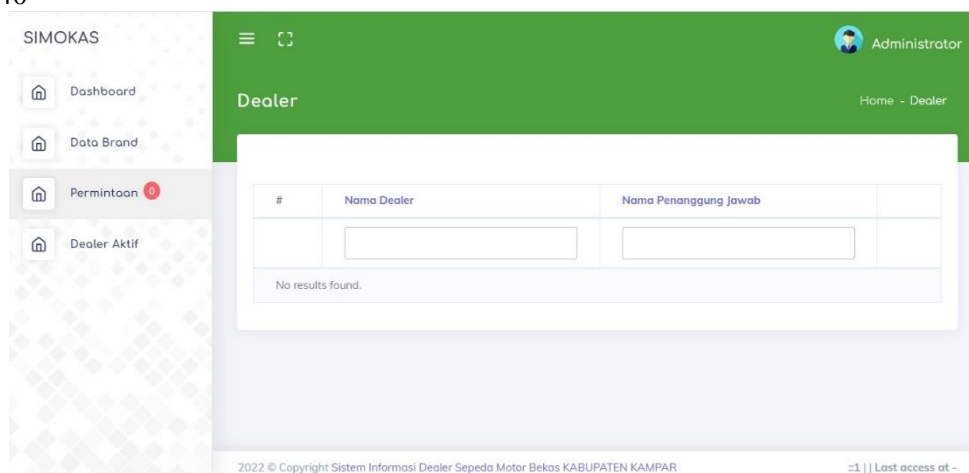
SIMOKAS

Dashboard

Data Brand

Permintaan 0

Dealer Aktif

Administrator

Dealer

Home - Dealer

| # | Nama Dealer | Nama Penanggung Jawab | |
|---|---|---|---|
| | | | |
| No results found. | | | |

2022 © Copyright Sistem Informasi Dealer Sepeda Motor Bekas KABUPATEN KAMPAR

::1 | | Last access at -